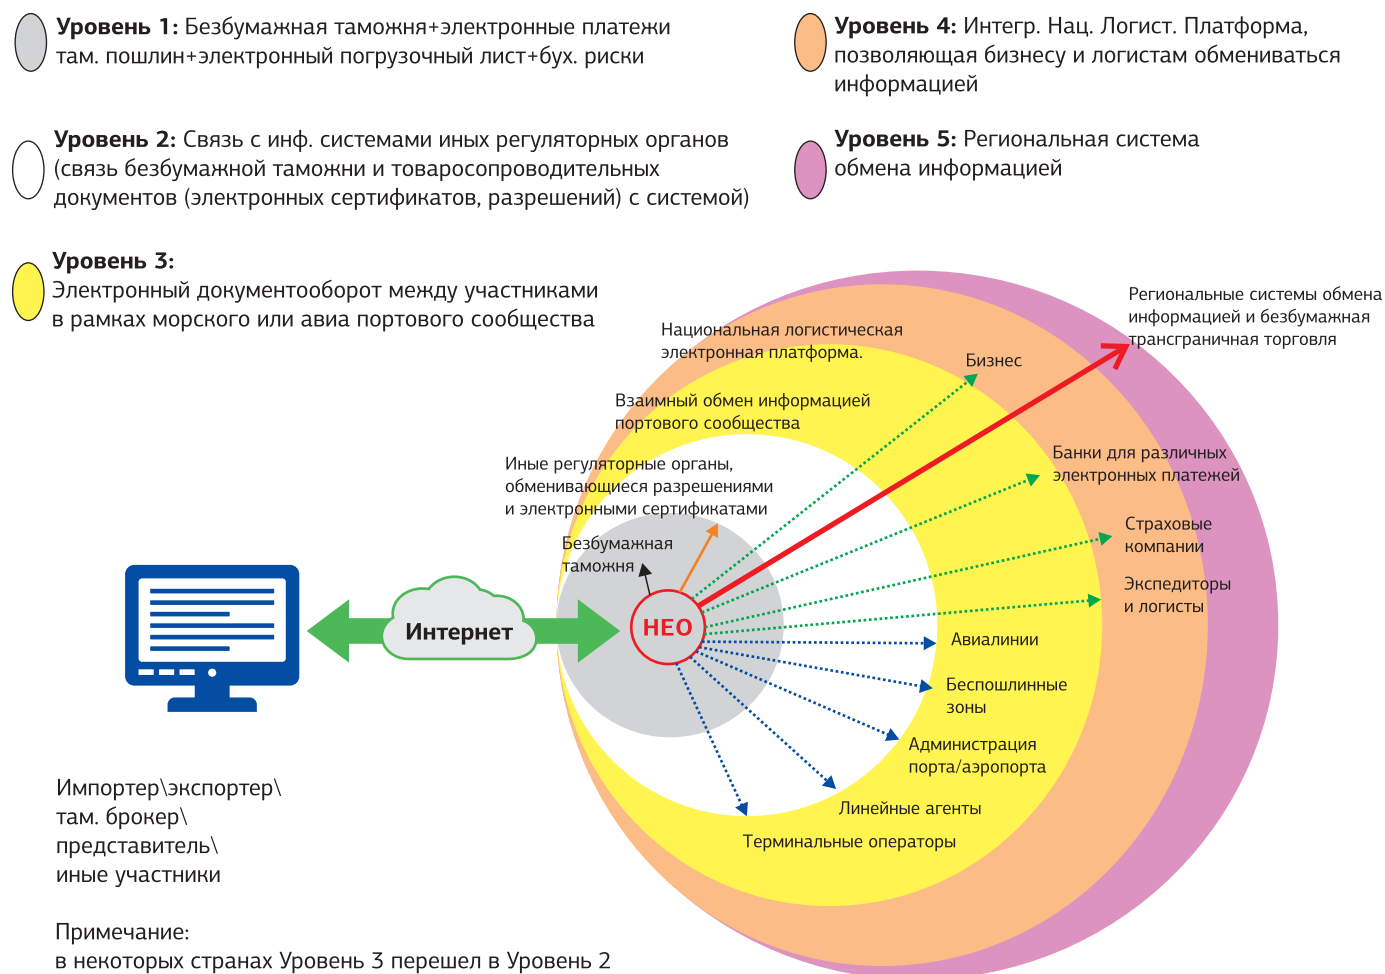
**Уровень 1:** Безбумажная таможня+электронные платежи там. пошлин+электронный погрузочный лист+бух. риски

**Уровень 4:** Интегр. Нац. Логист. Платформа, позволяющая бизнесу и логистам обмениваться информацией

**Уровень 2:** Связь с инф. системами иных регуляторных органов (связь безбумажной таможни и товаросопроводительных документов (электронных сертификатов, разрешений) с системой)

**Уровень 5:** Региональная система обмена информацией

**Уровень 3:**
Электронный документооборот между участниками в рамках морского или авиа портового сообщества

Региональные системы обмена информацией и безбумажная трансграничная торговля

Национальная логистическая электронная платформа.

Бизнес

Взаимный обмен информацией портового сообщества

Иные регуляторные органы, обменивающиеся разрешениями и электронными сертификатами

Банки для различных электронных платежей

Безбумажная таможня

Страховые компании

Экспедиторы и логисты

Интернет

НЕО

Авиалинии

Беспошлинные зоны

Администрация порта/аэропорта

Линейные агенты

Терминальные операторы

Импортер\экспортер\ там. брокер\ представитель\ иные участники

Примечание:
в некоторых странах Уровень 3 перешел в Уровень 2